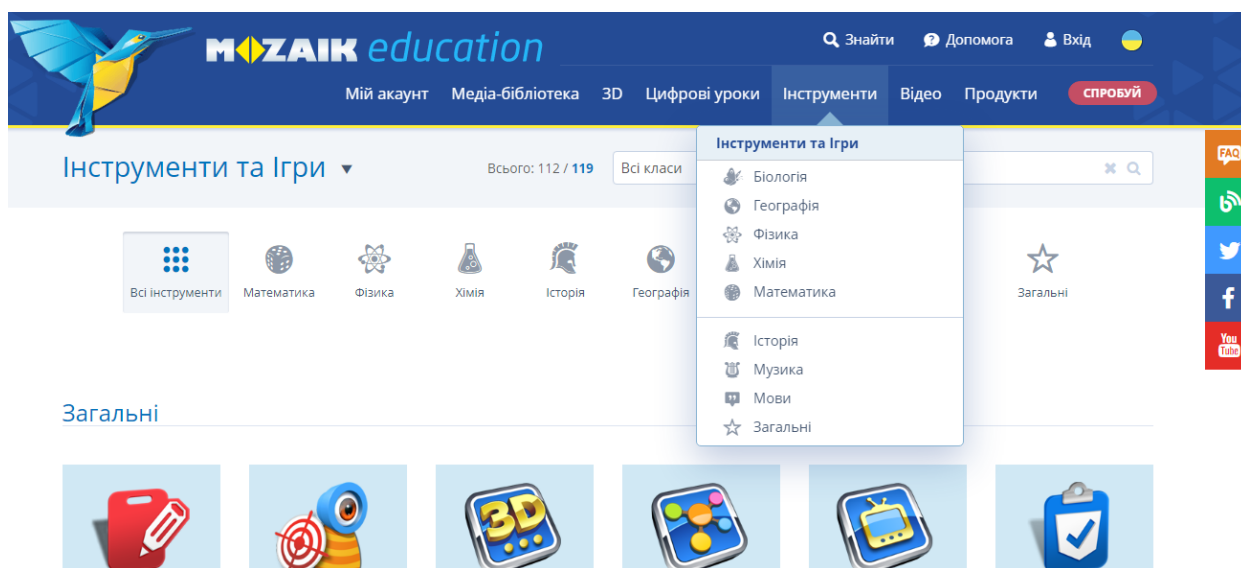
MOZAIK education
Знайти Допомога Вхід
Мій акаунт Медіа-бібліотека 3D Цифрові уроки Інструменти Відео Продукти СПРОБУЙ

Інструменти та Ігри
Всього: 112 / 119 Всі класи

Інструменти та Ігри
Біологія
Географія
Фізика
Хімія
Математика
Історія
Музика
Мови
Загальні

Всі інструменти Математика Фізика Хімія Історія Географія Загальні

FAQ

Загальні

3D